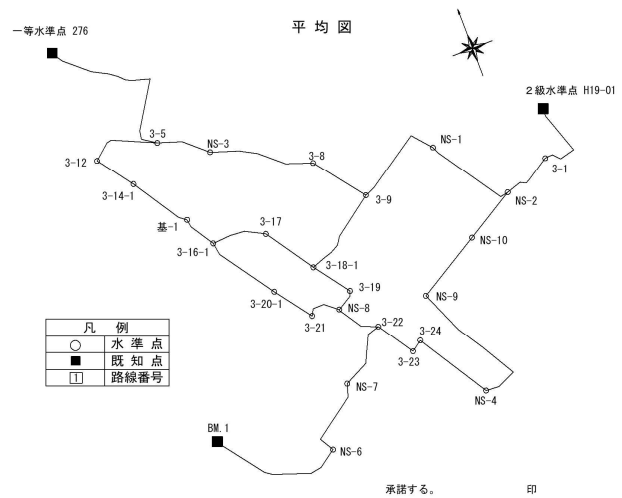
平均図

一等水準点 276

2級水準点 H19-01

3-5
NS-3
3-12
3-8
NS-1
3-1
3-14-1
3-9
NS-2
基-1
3-17
NS-10
3-16-1
3-18-1
3-19
NS-9
3-20-1
NS-8
3-21
3-22
3-24
3-23
NS-7
NS-4
BM.1
NS-6

| 凡　例 | |
|---|---|
| ○ | 水 準 点 |
| ■ | 既 知 点 |
| 1 | 路線番号 |

承諾する。　　　　　印